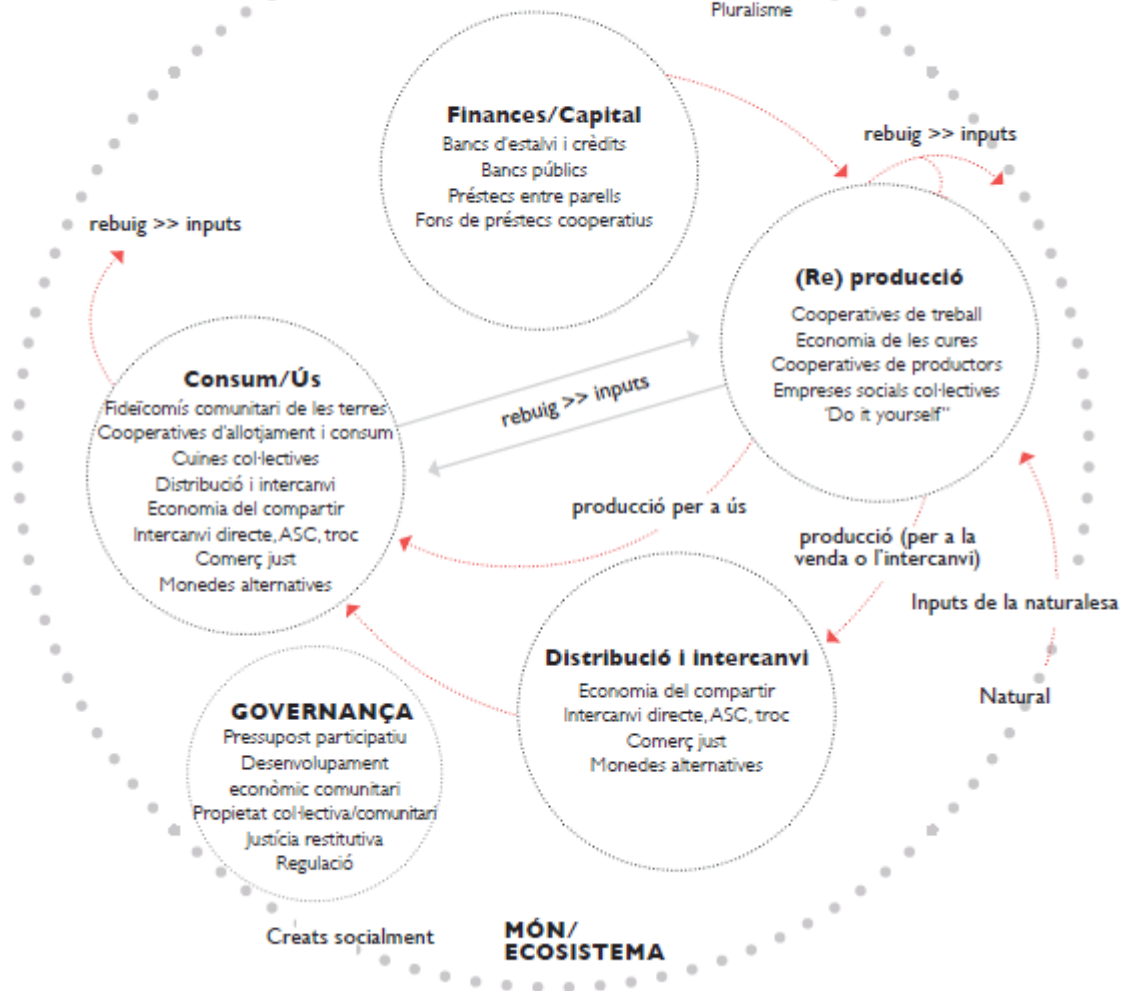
Pluralisme

Finances/Capital
Bancs d'estalvi i crèdits
Bancs públics
Préstecs entre parells
Fons de préstecs cooperatius

rebuig >> inputs

rebuig >> inputs

(Re) producció
Cooperatives de treball
Economia de les cures
Cooperatives de productors
Empreses socials col·lectives
'Do it yourself"

Consum/Ús
Fideïcomís comunitari de les terres
Cooperatives d'allotjament i consum
Cuines col·lectives
Distribució i intercanvi
Economia del compartir
Intercanvi directe, ASC, troc
Comerç just
Monedes alternatives

rebuig >> inputs

producció per a ús

producció (per a la venda o l'intercanvi)

Inputs de la naturalesa

Distribució i intercanvi
Economia del compartir
Intercanvi directe, ASC, troc
Comerç just
Monedes alternatives

Natural

GOVERNANÇA
Pressupost participatiu
Desenvolupament econòmic comunitari
Propietat col·lectiva/comunitari
Justícia restitutiva
Regulació

Creats socialment

MÓN/
ECOSISTEMA